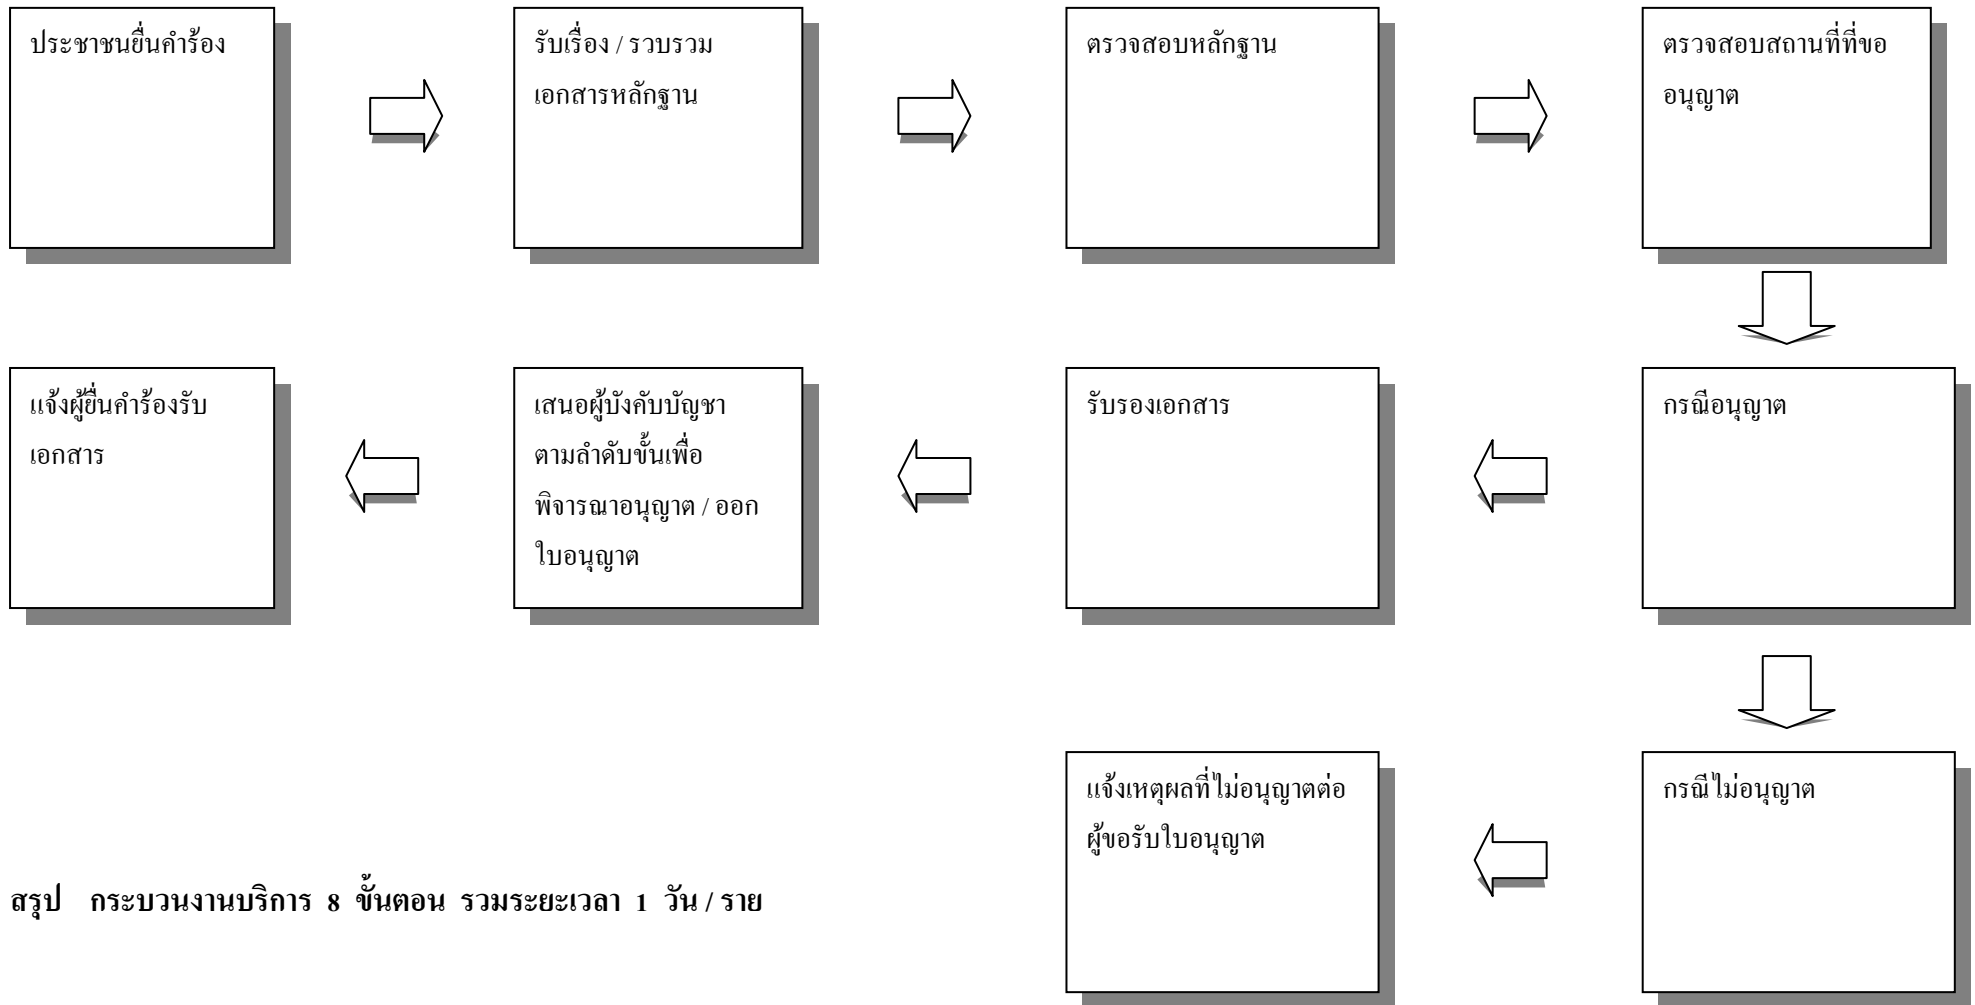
ประชาชนยื่นคำร้อง

รับเรื่อง / รวบรวมเอกสารหลักฐาน

ตรวจสอบหลักฐาน

ตรวจสอบสถานที่ที่ขออนุญาต

กรณีอนุญาต

รับรองเอกสาร

เสนอผู้บังคับบัญชาตามลำดับขั้นเพื่อพิจารณาอนุญาต / ออกใบอนุญาต

แจ้งผู้ยื่นคำร้องรับเอกสาร

กรณีไม่อนุญาต

แจ้งเหตุผลที่ไม่อนุญาตต่อผู้ขอรับใบอนุญาต

สรุป กระบวนงานบริการ 8 ขั้นตอน รวมระยะเวลา 1 วัน / ราย